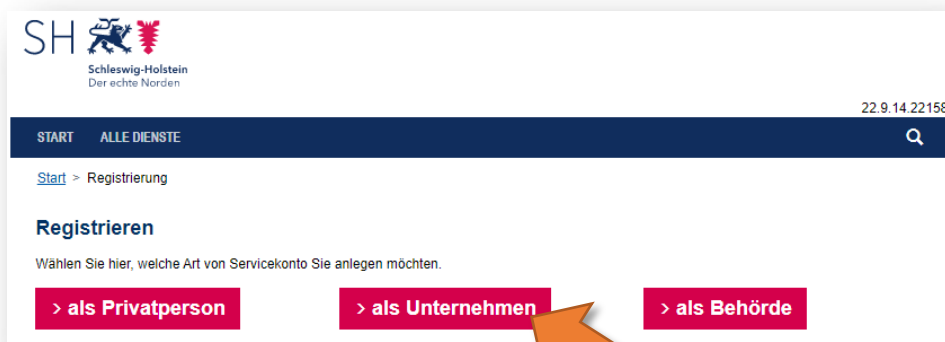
SH

Schleswig-Holstein
Der echte Norden

22.9.14.22158

START ALLE DIENSTE

Start > Registrierung

Registrieren

Wählen Sie hier, welche Art von Servicekonto Sie anlegen möchten.

> als Privatperson

> als Unternehmen

> als Behörde